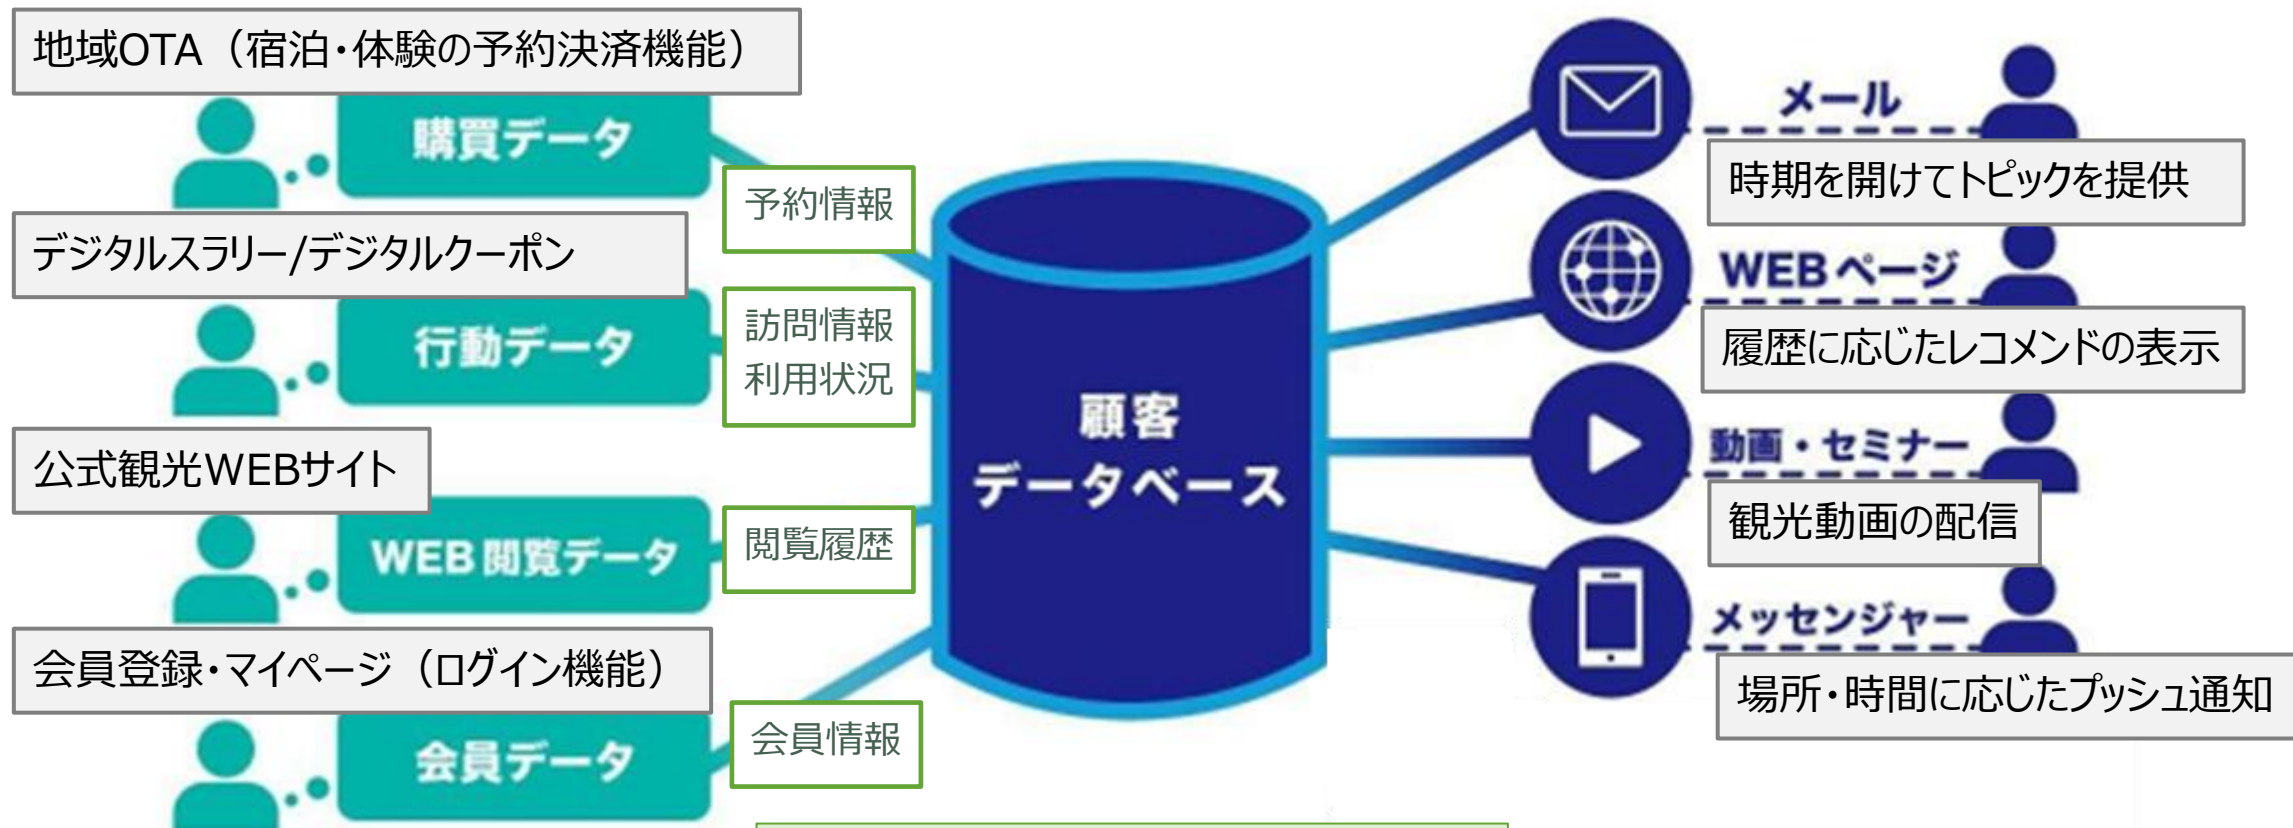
地域OTA（宿泊・体験の予約決済機能）

購買データ

予約情報

デジタルスラリー/デジタルクーポン

行動データ

訪問情報
利用状況

公式観光WEBサイト

WEB閲覧データ

閲覧履歴

会員登録・マイページ（ログイン機能）

会員データ

会員情報

顧客
データベース

メール

時期を開けてトピックを提供

WEBページ

履歴に応じたレコメンドの表示

動画・セミナー

観光動画の配信

メッセンジャー

場所・時間に応じたプッシュ通知